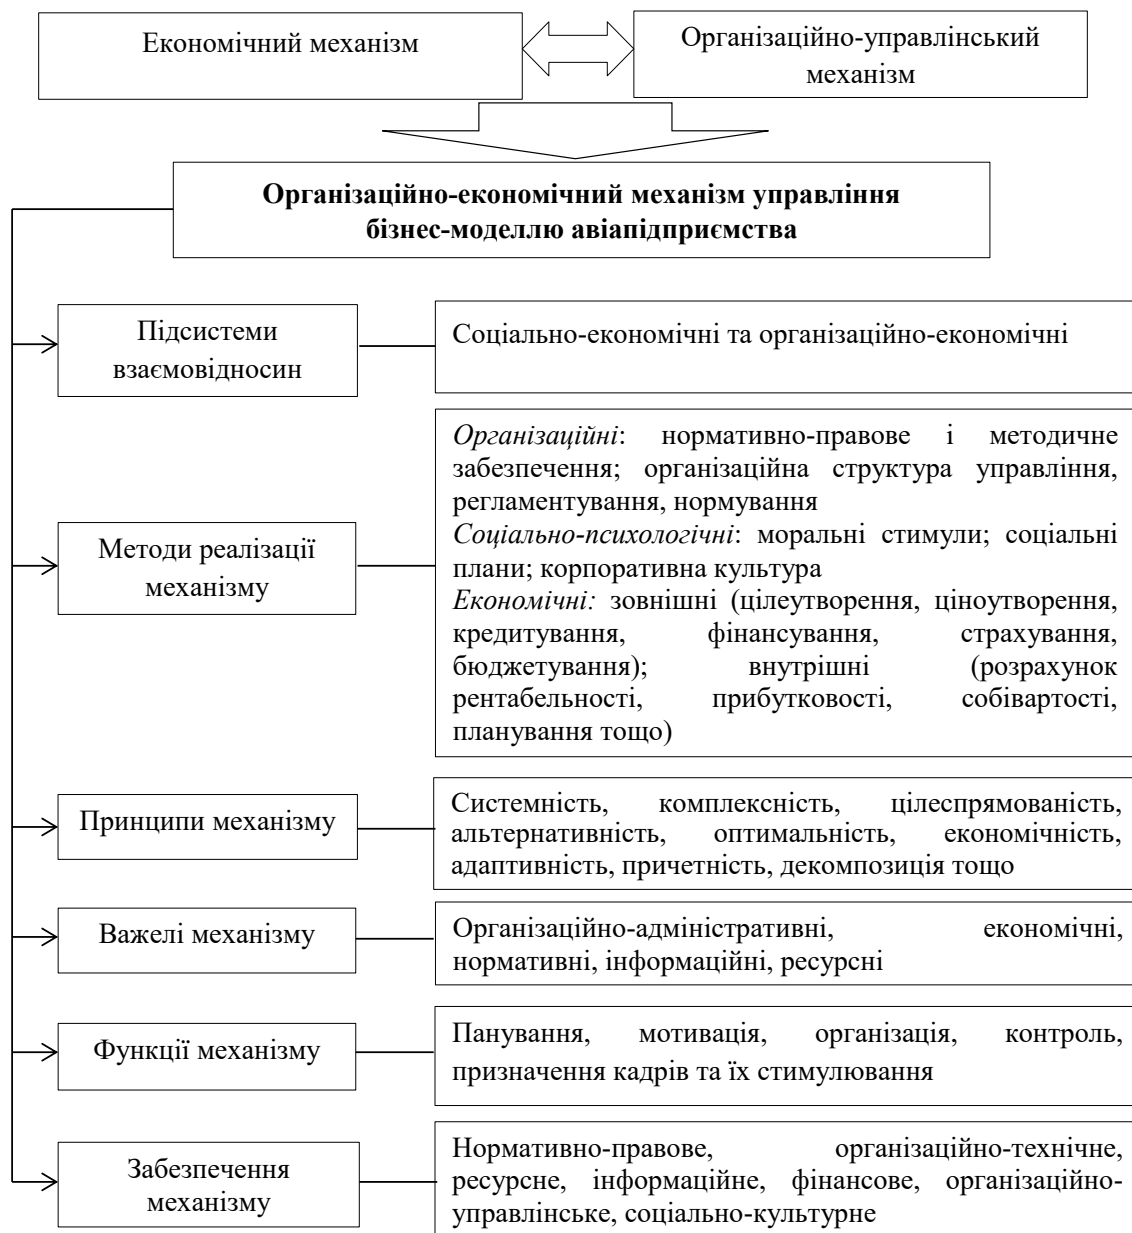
Економічний механізм

Організаційно-управлінський механізм

**Організаційно-економічний механізм управління бізнес-моделлю авіапідприємства**

Підсистеми взаємовідносин

Соціально-економічні та організаційно-економічні

Методи реалізації механізму

*Організаційні*: нормативно-правове і методичне забезпечення; організаційна структура управління, регламентування, нормування
*Соціально-психологічні*: моральні стимули; соціальні плани; корпоративна культура
*Економічні:* зовнішні (цілеутворення, ціноутворення, кредитування, фінансування, страхування, бюджетування); внутрішні (розрахунок рентабельності, прибутковості, собівартості, планування тощо)

Принципи механізму

Системність, комплексність, цілеспрямованість, альтернативність, оптимальність, економічність, адаптивність, причетність, декомпозиція тощо

Важелі механізму

Організаційно-адміністративні, економічні, нормативні, інформаційні, ресурсні

Функції механізму

Панування, мотивація, організація, контроль, призначення кадрів та їх стимулювання

Забезпечення механізму

Нормативно-правове, організаційно-технічне, ресурсне, інформаційне, фінансове, організаційно-управлінське, соціально-культурне